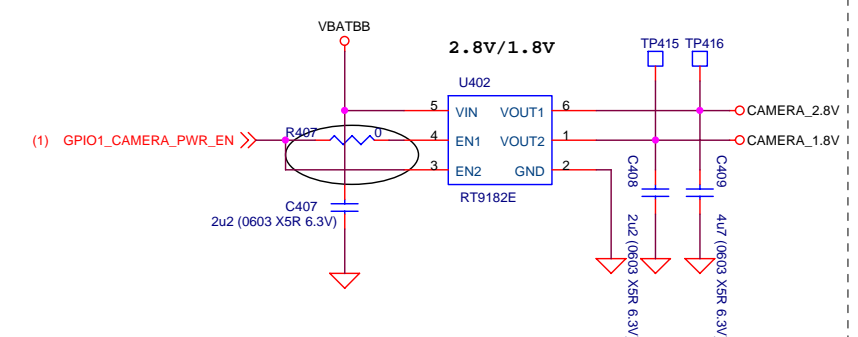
VBATBB

2.8V/1.8V

TP415 TP416

U402

(1) GPIO1_CAMERA_PWR_EN

R407 0

5 VIN VOUT1 6

4 EN1 VOUT2 1

3 EN2 GND 2

RT9182E

CAMERA_2.8V

CAMERA_1.8V

C407
2u2 (0603 X5R 6.3V)

C408
2u2 (0603 X5R 6.3V

C409
4u7 (0603 X5R 6.3V